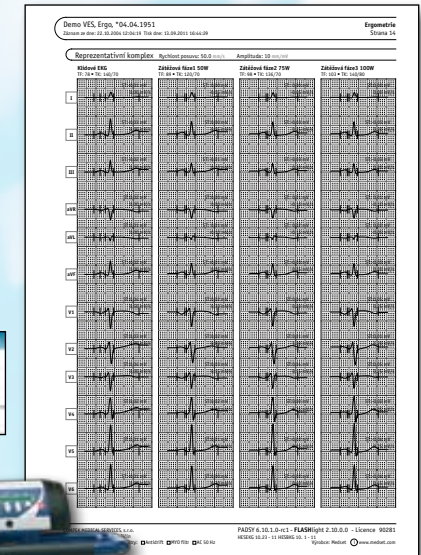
Demo VES, Ergo, *04.04.1951
Záznam ze dne: 22.10.2004 12:04:19 Tisk dne: 15.09.2011 10:44:39

Ergometrie
Strana 14

Reprezentativní komplex Rychlost posuvu: 50.0 mm/s Amplituda: 10 mm/mV

Klidové EKG
TF: 76 • TK: 140/70

Zátěžová fáze1 50W
TF: 86 • TK: 120/70

Zátěžová fáze2 75W
TF: 98 • TK: 136/70

Zátěžová fáze3 100W
TF: 103 • TK: 140/80

I

II

III

aVR

aVL

aVF

V1

V2

V3

V4

V5

V6

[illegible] MEDICAL SERVICES, s.r.o.
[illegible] Antidrift MYO filtr AC 50 Hz

PADSY 6.10.1.0-rc1 - FLASHlight 2.10.0.0 - Licence 90281
HESEKG 10.23 - 11 HESEKG 10. 1 - 11
Výrobce: Medset www.medset.com